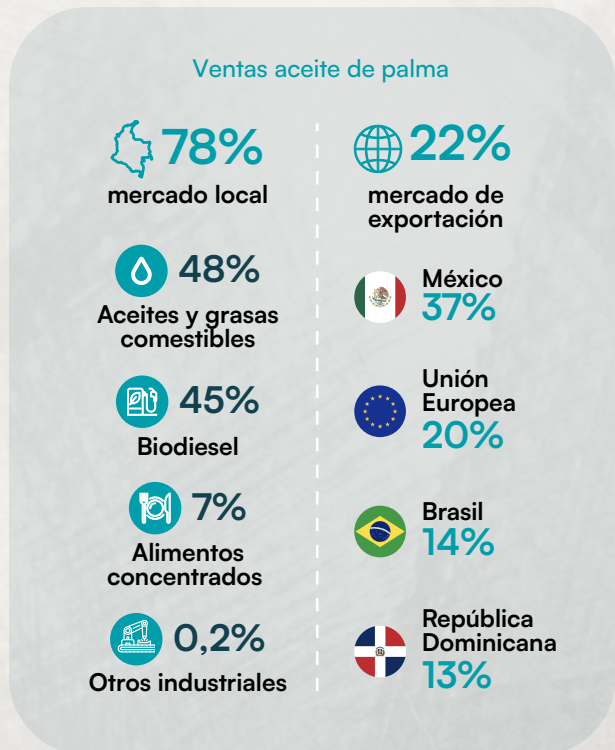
Ventas aceite de palma

78%
mercado local

48%
Aceites y grasas comestibles

45%
Biodiesel

7%
Alimentos concentrados

0,2%
Otros industriales

22%
mercado de exportación

México
37%

Unión Europea
20%

Brasil
14%

República Dominicana
13%